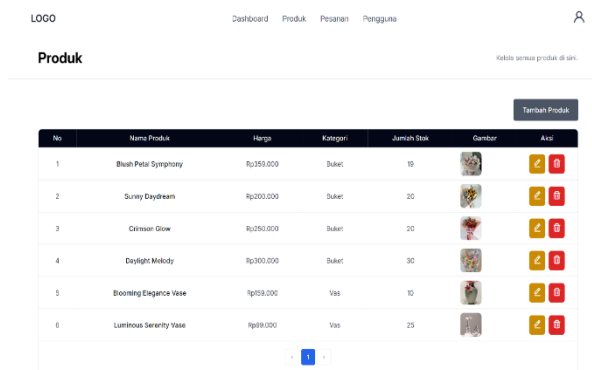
LOGO

Dashboard Produk Pesanan Pengguna

Produk

Kelola semua produk di sini.

Tambah Produk

| No | Nama Produk | Harga | Kategori | Jumlah Stok | Gambar | Aksi |
|---|---|---|---|---|---|---|
| 1 | Blush Petal Symphony | Rp350.000 | Buket | 19 | | |
| 2 | Sunny Daydream | Rp200.000 | Buket | 20 | | |
| 3 | Crimson Glow | Rp250.000 | Buket | 20 | | |
| 4 | Daylight Melody | Rp300.000 | Buket | 30 | | |
| 5 | Blooming Elegance Vase | Rp159.000 | Vas | 10 | | |
| 6 | Luminous Serenity Vase | Rp89.000 | Vas | 25 | | |

‹ 1 ›